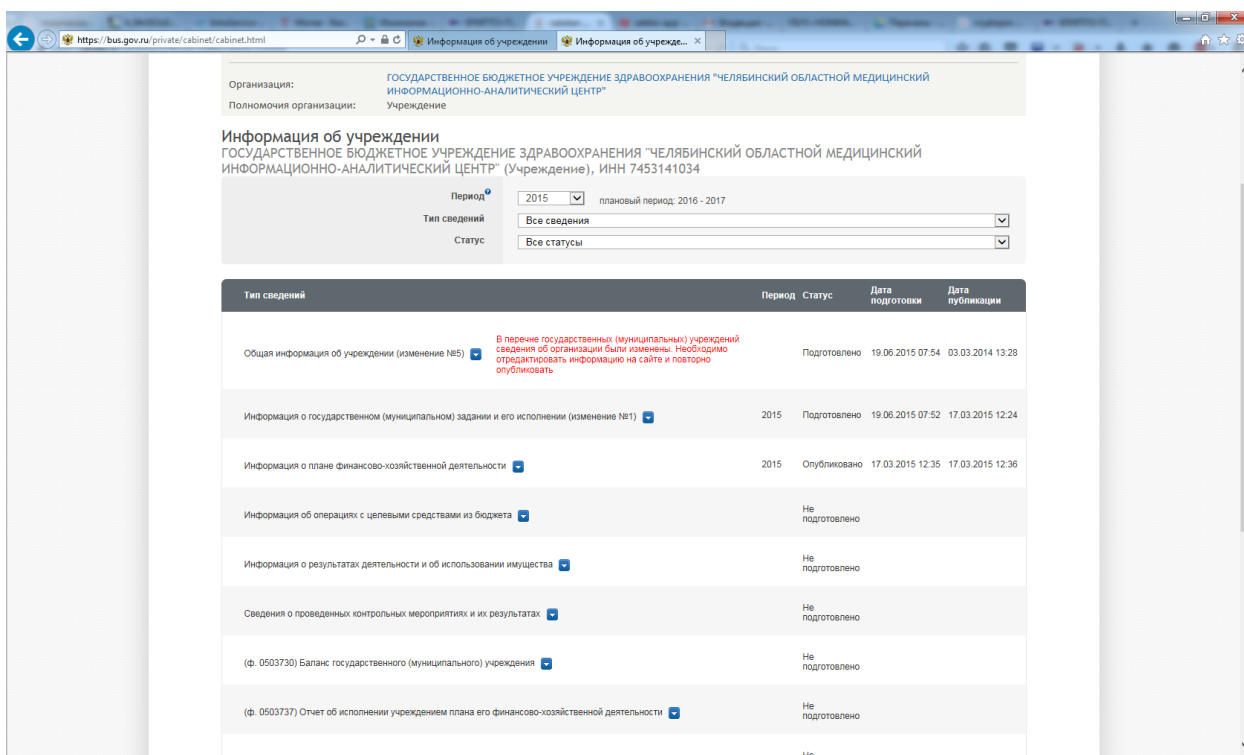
https://bus.gov.ru/private/cabinet/cabinet.html

Информация об учреждении

Информация об учрежде...

Организация: ГОСУДАРСТВЕННОЕ БЮДЖЕТНОЕ УЧРЕЖДЕНИЕ ЗДРАВООХРАНЕНИЯ "ЧЕЛЯБИНСКИЙ ОБЛАСТНОЙ МЕДИЦИНСКИЙ ИНФОРМАЦИОННО-АНАЛИТИЧЕСКИЙ ЦЕНТР"

Полномочия организации: Учреждение

Информация об учреждении

ГОСУДАРСТВЕННОЕ БЮДЖЕТНОЕ УЧРЕЖДЕНИЕ ЗДРАВООХРАНЕНИЯ "ЧЕЛЯБИНСКИЙ ОБЛАСТНОЙ МЕДИЦИНСКИЙ ИНФОРМАЦИОННО-АНАЛИТИЧЕСКИЙ ЦЕНТР" (Учреждение), ИНН 7453141034

Период 2015 плановый период: 2016 - 2017

Тип сведений Все сведения

Статус Все статусы

| Тип сведений | | Период | Статус | Дата подготовки | Дата публикации |
|---|---|---|---|---|---|
| Общая информация об учреждении (изменение №5) | В перечне государственных (муниципальных) учреждений сведения об организации были изменены. Необходимо отредактировать информацию на сайте и повторно опубликовать | | Подготовлено | 19.06.2015 07:54 | 03.03.2014 13:28 |
| Информация о государственном (муниципальном) задании и его исполнении (изменение №1) | | 2015 | Подготовлено | 19.06.2015 07:52 | 17.03.2015 12:24 |
| Информация о плане финансово-хозяйственной деятельности | | 2015 | Опубликовано | 17.03.2015 12:35 | 17.03.2015 12:36 |
| Информация об операциях с целевыми средствами из бюджета | | | Не подготовлено | | |
| Информация о результатах деятельности и об использовании имущества | | | Не подготовлено | | |
| Сведения о проведенных контрольных мероприятиях и их результатах | | | Не подготовлено | | |
| (ф. 0503730) Баланс государственного (муниципального) учреждения | | | Не подготовлено | | |
| (ф. 0503737) Отчет об исполнении учреждением плана его финансово-хозяйственной деятельности | | | Не подготовлено | | |
| | | | Не | | |